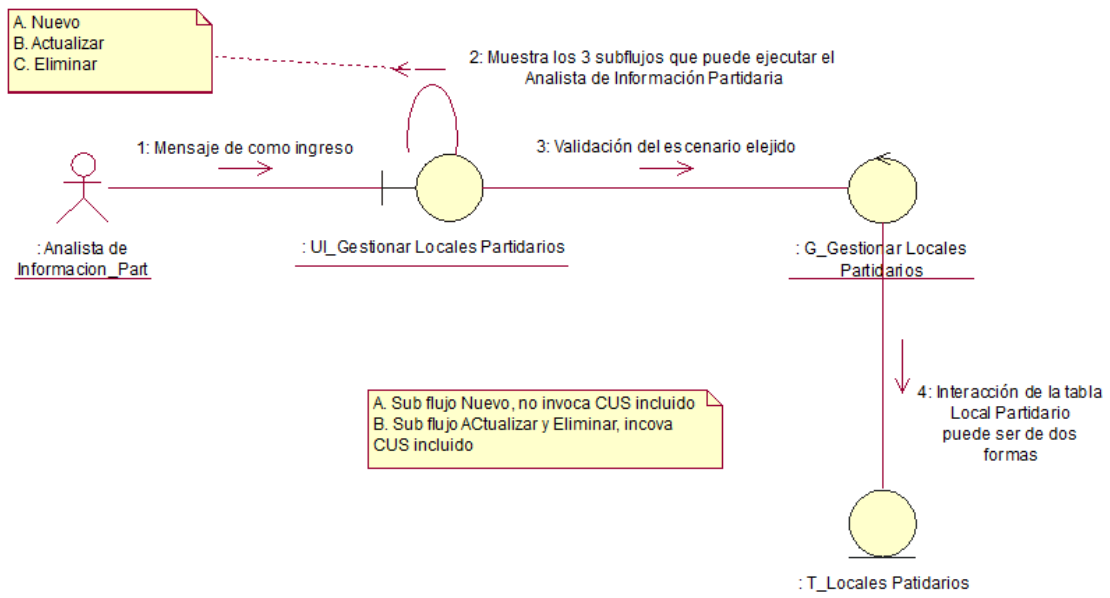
A. Nuevo
B. Actualizar
C. Eliminar

2: Muestra los 3 subflujos que puede ejecutar el Analista de Información Partidaria

1: Mensaje de como ingreso

3: Validación del escenario elejido

: Analista de Informacion_Part

: UI_Gestionar Locales Partidarios

: G_Gestionar Locales Partidarios

4: Interacción de la tabla Local Partidario puede ser de dos formas

A. Sub flujo Nuevo, no invoca CUS incluido
B. Sub flujo ACtualizar y Eliminar, incova CUS incluido

: T_Locales Patidarios